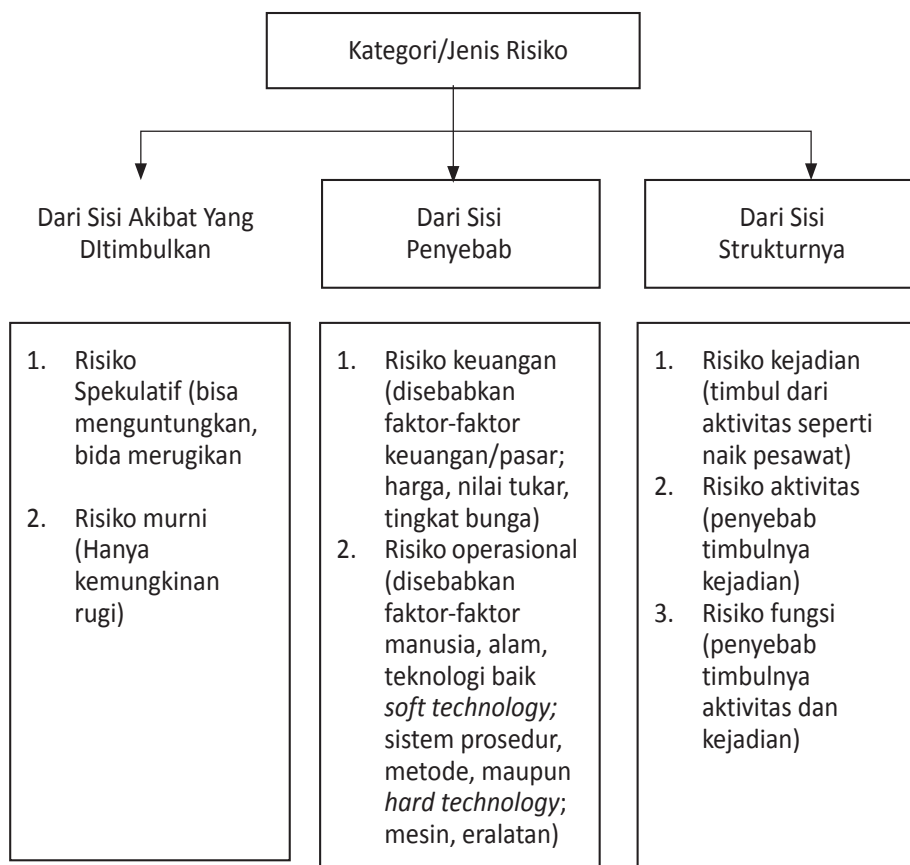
Kategori/Jenis Risiko

Dari Sisi Akibat Yang DItimbulkan

Dari Sisi Penyebab

Dari Sisi Strukturnya

1. Risiko Spekulatif (bisa menguntungkan, bida merugikan
2. Risiko murni (Hanya kemungkinan rugi)

1. Risiko keuangan (disebabkan faktor-faktor keuangan/pasar; harga, nilai tukar, tingkat bunga)
2. Risiko operasional (disebabkan faktor-faktor manusia, alam, teknologi baik *soft technology;* sistem prosedur, metode, maupun *hard technology*; mesin, eralatan)

1. Risiko kejadian (timbul dari aktivitas seperti naik pesawat)
2. Risiko aktivitas (penyebab timbulnya kejadian)
3. Risiko fungsi (penyebab timbulnya aktivitas dan kejadian)